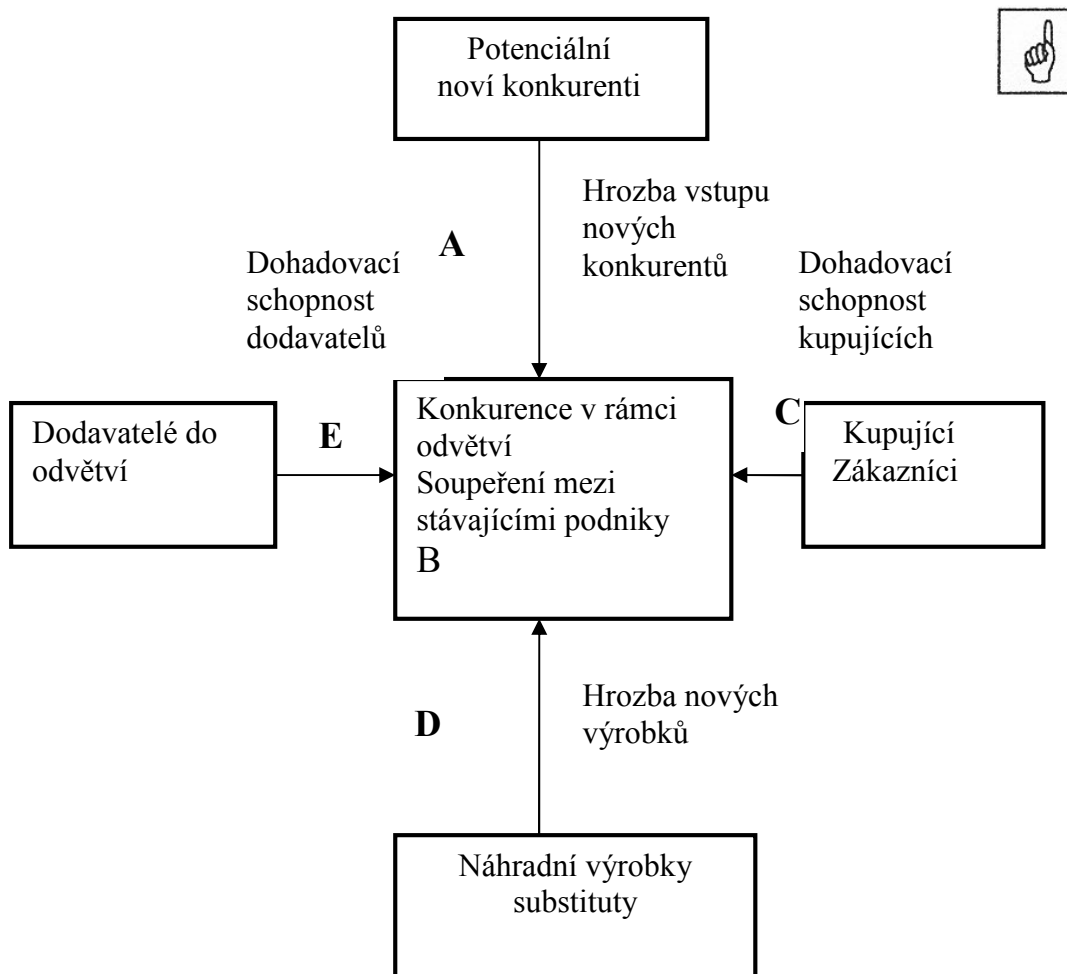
Potenciální noví konkurenti

Hrozba vstupu nových konkurentů

A

Dohadovací schopnost dodavatelů

Dohadovací schopnost kupujících

Dodavatelé do odvětví

E

Konkurence v rámci odvětví
Soupeření mezi stávajícími podniky
B

C

Kupující Zákazníci

D

Hrozba nových výrobků

Náhradní výrobky substituty